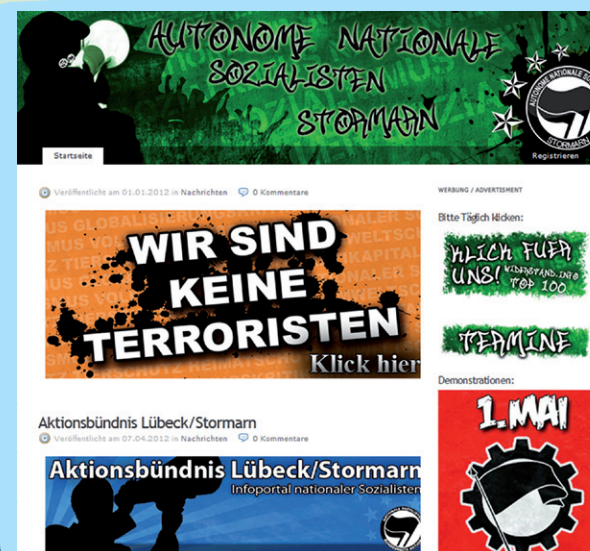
AUTONOME NATIONALE SOZIALISTEN STORMARN

AUTONOME NATIONALE SOZIALISTEN STORMARN

Startseite

Registrieren

Veröffentlicht am 01.01.2012 in Nachrichten 0 Kommentare

WIR SIND KEINE TERRORISTEN

Klick hier

WERBUNG / ADVERTISMENT

Bitte Täglich klicken:

KLICK FUER UNS! WIDERSTAND.INFO TOP 100

TERMINE

Demonstrationen:

1.MAI

Aktionsbündnis Lübeck/Stormarn

Veröffentlicht am 07.04.2012 in Nachrichten 0 Kommentare

Aktionsbündnis Lübeck/Stormarn

Infoportal nationaler Sozialisten